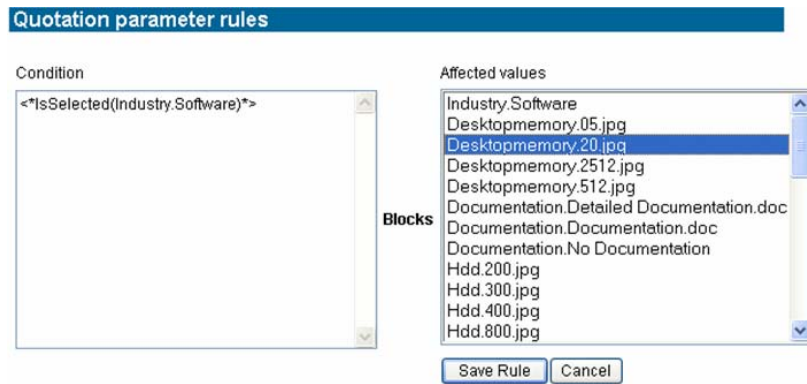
Quotation parameter rules

Condition

<*IsSelected(Industry.Software)*>

Blocks

Affected values

Industry.Software
Desktopmemory.05.jpg
Desktopmemory.20.jpg
Desktopmemory.2512.jpg
Desktopmemory.512.jpg
Documentation.Detailed Documentation.doc
Documentation.Documentation.doc
Documentation.No Documentation
Hdd.200.jpg
Hdd.300.jpg
Hdd.400.jpg
Hdd.800.jpg

Save Rule | Cancel